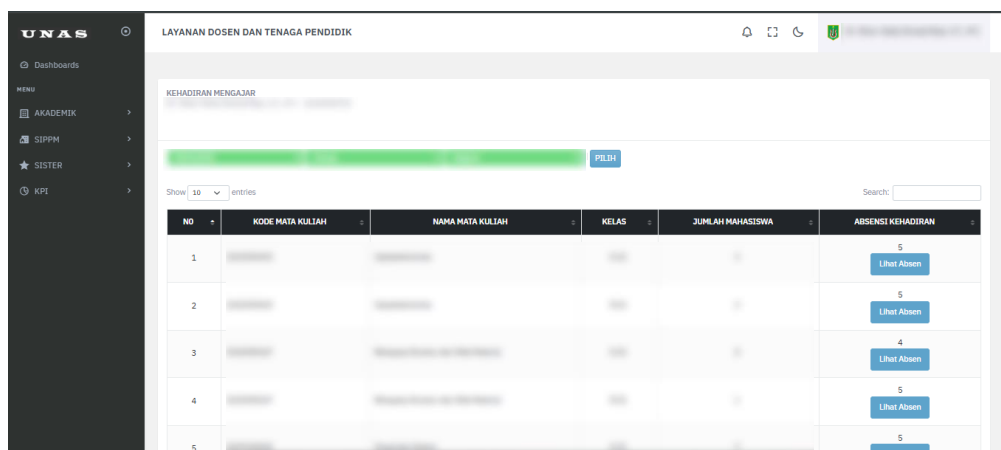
UNAS

Dashboards

MENU

AKADEMIK

SIPPM

SISTER

KPI

LAYANAN DOSEN DAN TENAGA PENDIDIK

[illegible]

KEHADIRAN MENGAJAR

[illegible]

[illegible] PILIH

Show 10 entries

Search:

| NO | KODE MATA KULIAH | NAMA MATA KULIAH | KELAS | JUMLAH MAHASISWA | ABSENSI KEHADIRAN |
|---|---|---|---|---|---|
| 1 | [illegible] | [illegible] | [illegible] | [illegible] | 5 Lihat Absen |
| 2 | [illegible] | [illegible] | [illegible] | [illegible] | 5 Lihat Absen |
| 3 | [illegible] | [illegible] | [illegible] | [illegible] | 4 Lihat Absen |
| 4 | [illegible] | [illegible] | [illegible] | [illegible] | 5 Lihat Absen |
| 5 | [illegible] | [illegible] | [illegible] | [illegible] | 5 |